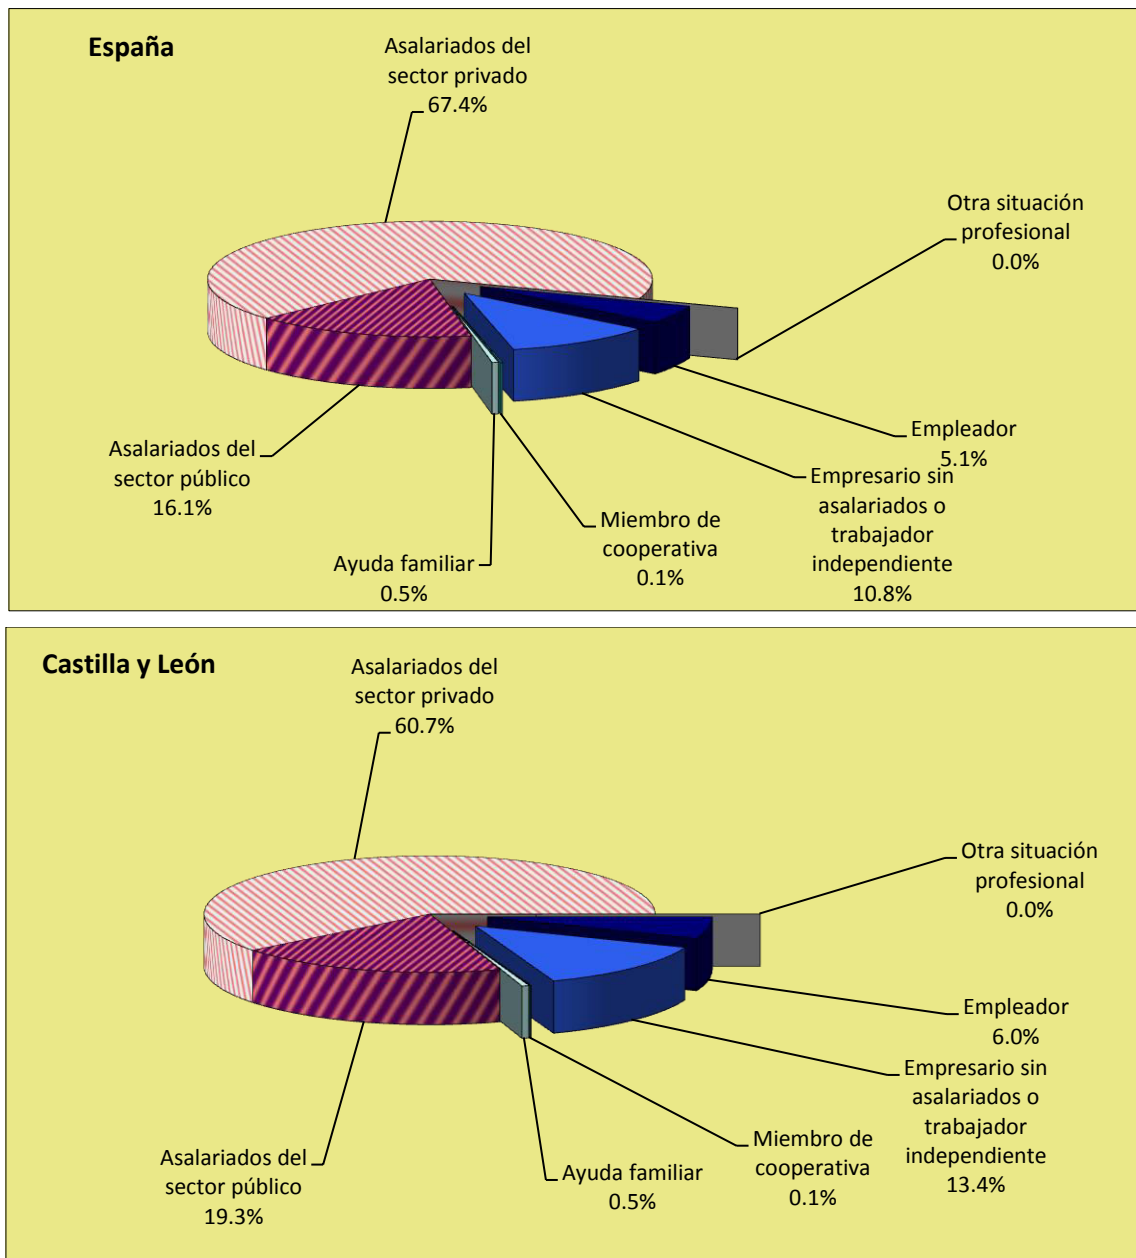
España

Asalariados del sector privado 67.4%

Otra situación profesional 0.0%

Empleador 5.1%

Empresario sin asalariados o trabajador independiente 10.8%

Miembro de cooperativa 0.1%

Ayuda familiar 0.5%

Asalariados del sector público 16.1%

Castilla y León

Asalariados del sector privado 60.7%

Otra situación profesional 0.0%

Empleador 6.0%

Empresario sin asalariados o trabajador independiente 13.4%

Miembro de cooperativa 0.1%

Ayuda familiar 0.5%

Asalariados del sector público 19.3%